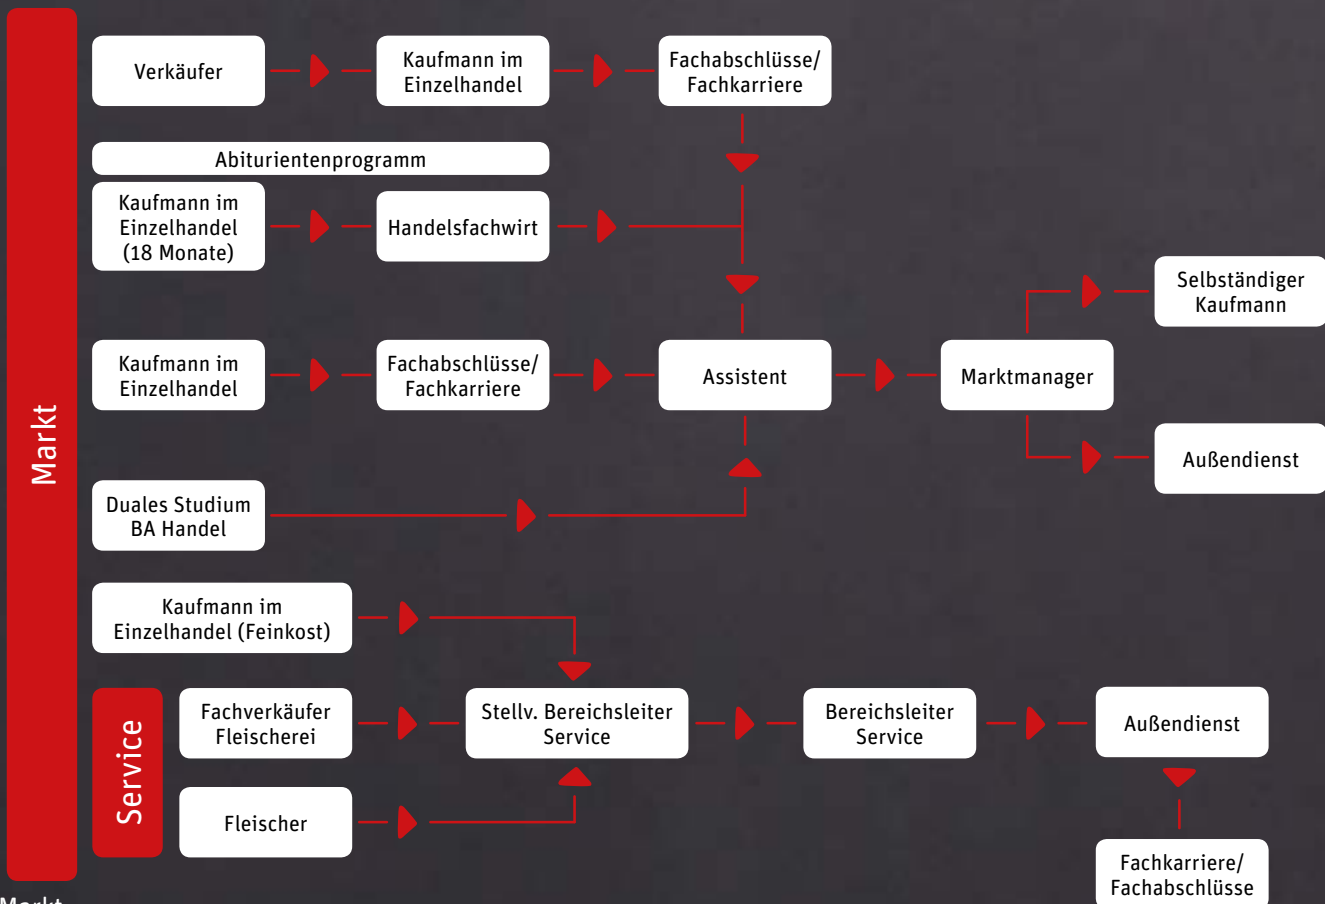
Markt

Verkäufer

Kaufmann im Einzelhandel

Fachabschlüsse/ Fachkarriere

Abiturientenprogramm

Kaufmann im Einzelhandel (18 Monate)

Handelsfachwirt

Selbständiger Kaufmann

Kaufmann im Einzelhandel

Fachabschlüsse/ Fachkarriere

Assistent

Marktmanager

Außendienst

Duales Studium BA Handel

Kaufmann im Einzelhandel (Feinkost)

Service

Fachverkäufer Fleischerei

Stellv. Bereichsleiter Service

Bereichsleiter Service

Außendienst

Fleischer

Fachkarriere/ Fachabschlüsse

Markt